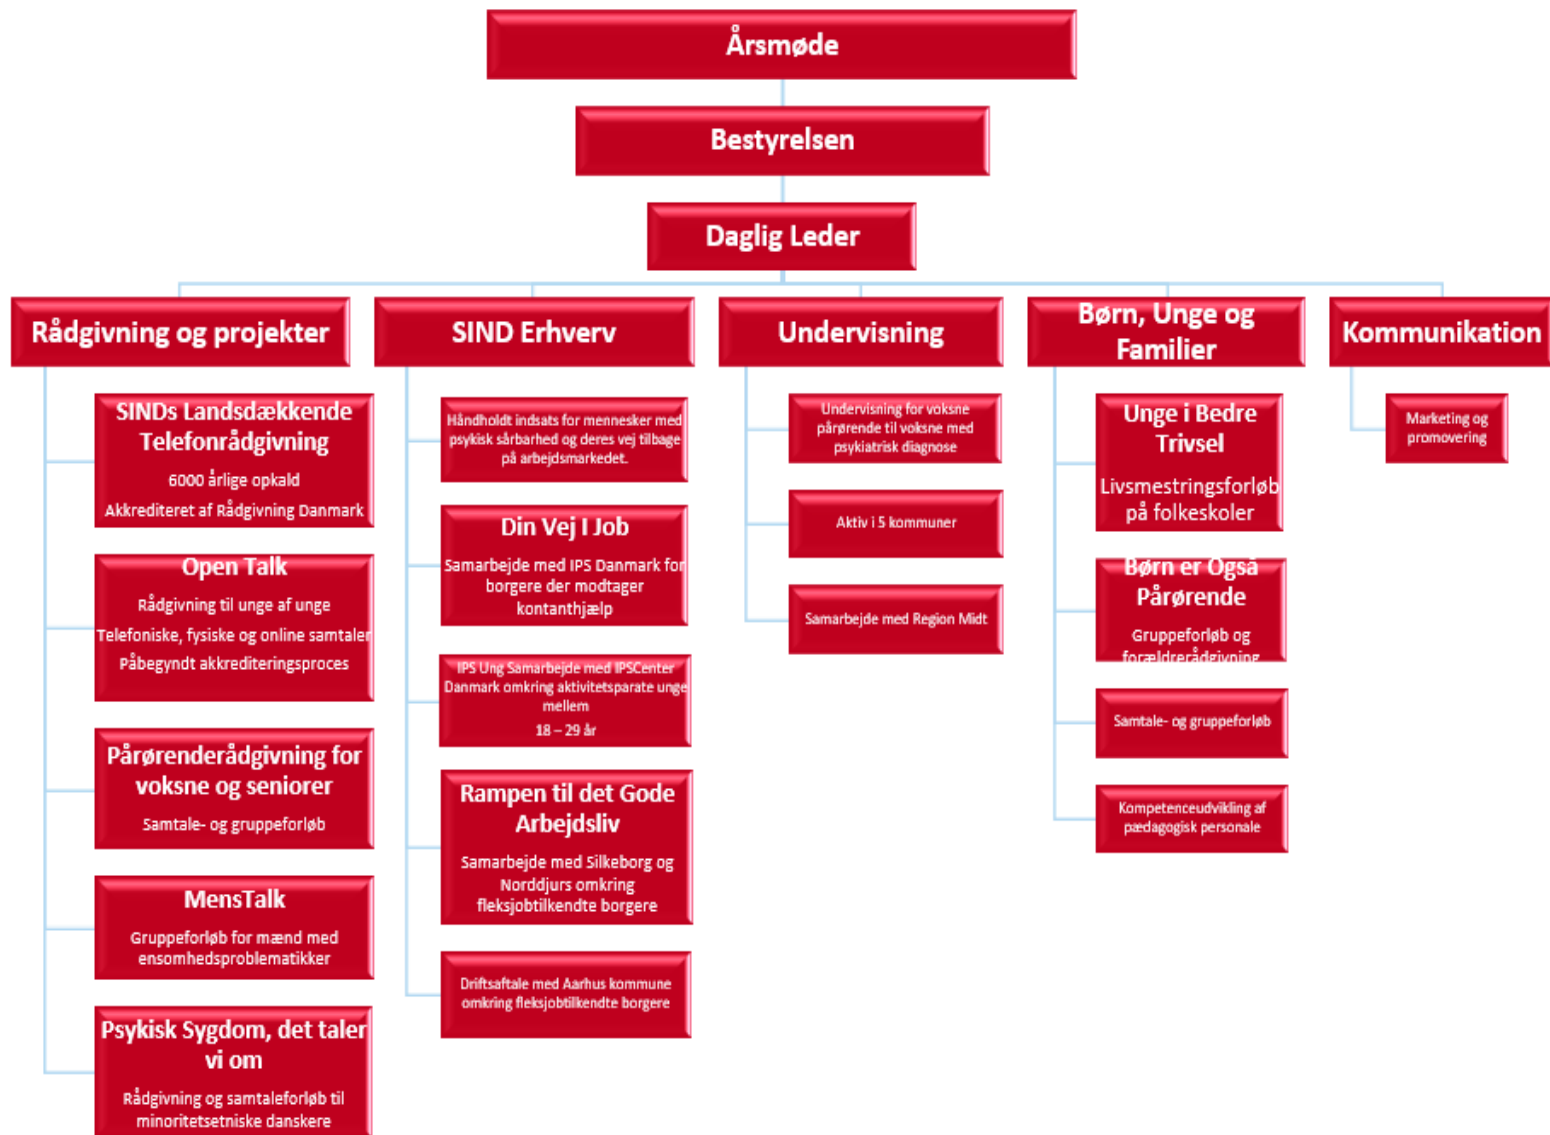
Årsmøde

Bestyrelsen

Daglig Leder

Rådgivning og projekter

SINDs Landsdækkende Telefonrådgivning
6000 årlige opkald
Akkrediteret af Rådgivning Danmark

Open Talk
Rådgivning til unge af unge
Telefoniske, fysiske og online samtaler
Påbegyndt akkrediteringsproces

Pårørenderådgivning for voksne og seniorer
Samtale- og gruppeforløb

MensTalk
Gruppeforløb for mænd med ensomhedsproblematikker

Psykisk Sygdom, det taler vi om
Rådgivning og samtaleforløb til minoritetsetniske danskere

SIND Erhverv

Håndholdt indsats for mennesker med psykisk sårbarhed og deres vej tilbage på arbejdsmarkedet.

Din Vej I Job
Samarbejde med IPS Danmark for borgere der modtager kontanthjælp

IPS Ung Samarbejde med IPSCenter Danmark omkring aktivitetsparate unge mellem
18 – 29 år

Rampen til det Gode Arbejdsliv
Samarbejde med Silkeborg og Norddjurs omkring fleksjobtilkendte borgere

Driftsaftale med Aarhus kommune omkring fleksjobtilkendte borgere

Undervisning

Undervisning for voksne pårørende til voksne med psykiatrisk diagnose

Aktiv i 5 kommuner

Samarbejde med Region Midt

Børn, Unge og Familier

Unge i Bedre Trivsel
Livsmestringsforløb på folkeskoler

Børn er Også Pårørende
Gruppeforløb og forældrerådgivning

Samtale- og gruppeforløb

Kompetenceudvikling af pædagogisk personale

Kommunikation

Marketing og promovering